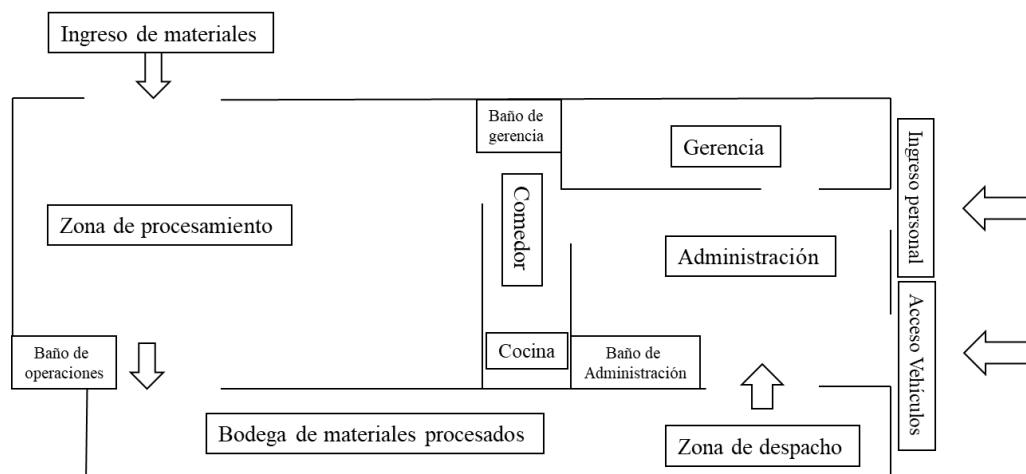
Ingreso de materiales

Baño de gerencia

Gerencia

Ingreso personal

Comedor

Zona de procesamiento

Administración

Acceso Vehículos

Baño de operaciones

Cocina

Baño de Administración

Bodega de materiales procesados

Zona de despacho